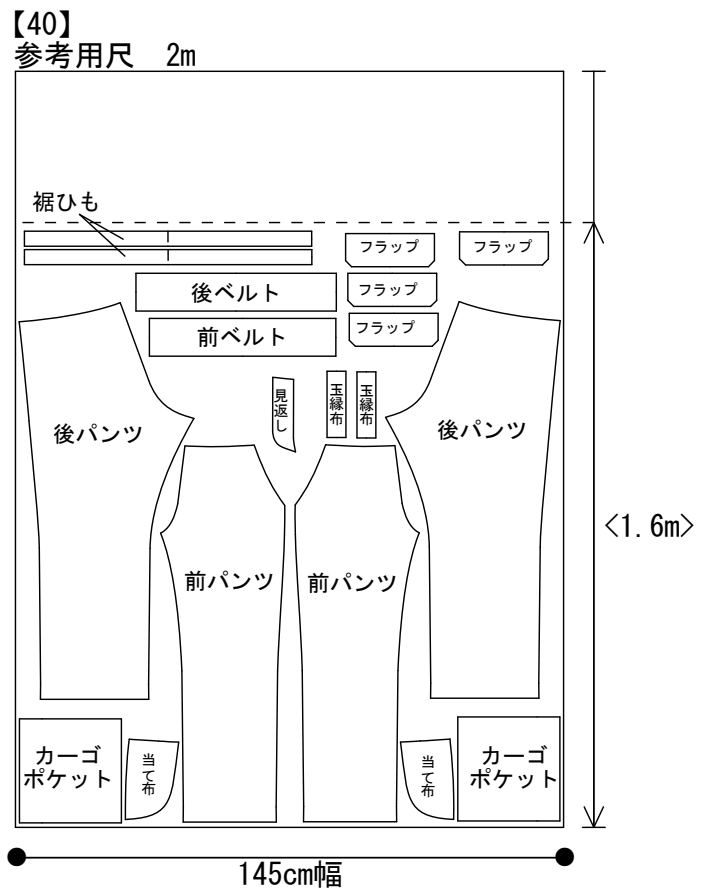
【40】
参考用尺　2m

裾ひも

フラップ
フラップ
後ベルト
フラップ
前ベルト
フラップ

見返し
玉縁布
玉縁布

後パンツ
後パンツ

〈1.6m〉

前パンツ
前パンツ

カーゴポケット
当て布
当て布
カーゴポケット

145cm幅